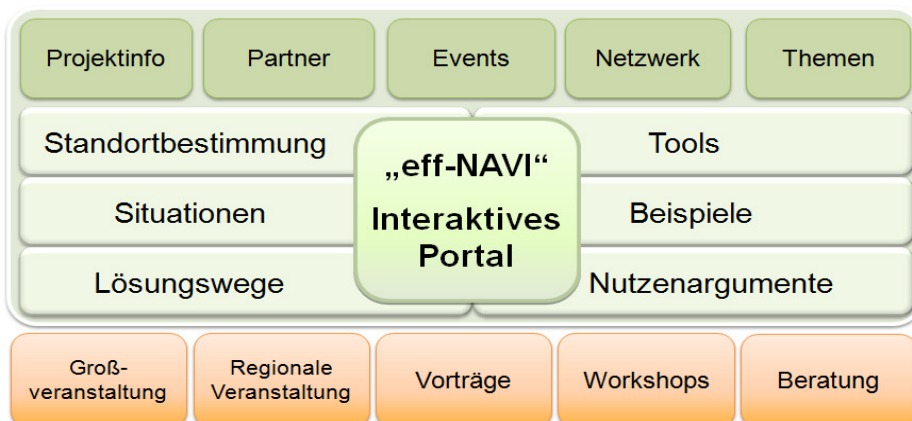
Projektinfo

Partner

Events

Netzwerk

Themen

Standortbestimmung

„eff-NAVI“

Interaktives Portal

Tools

Situationen

Beispiele

Lösungswege

Nutzenargumente

Großveranstaltung

Regionale Veranstaltung

Vorträge

Workshops

Beratung